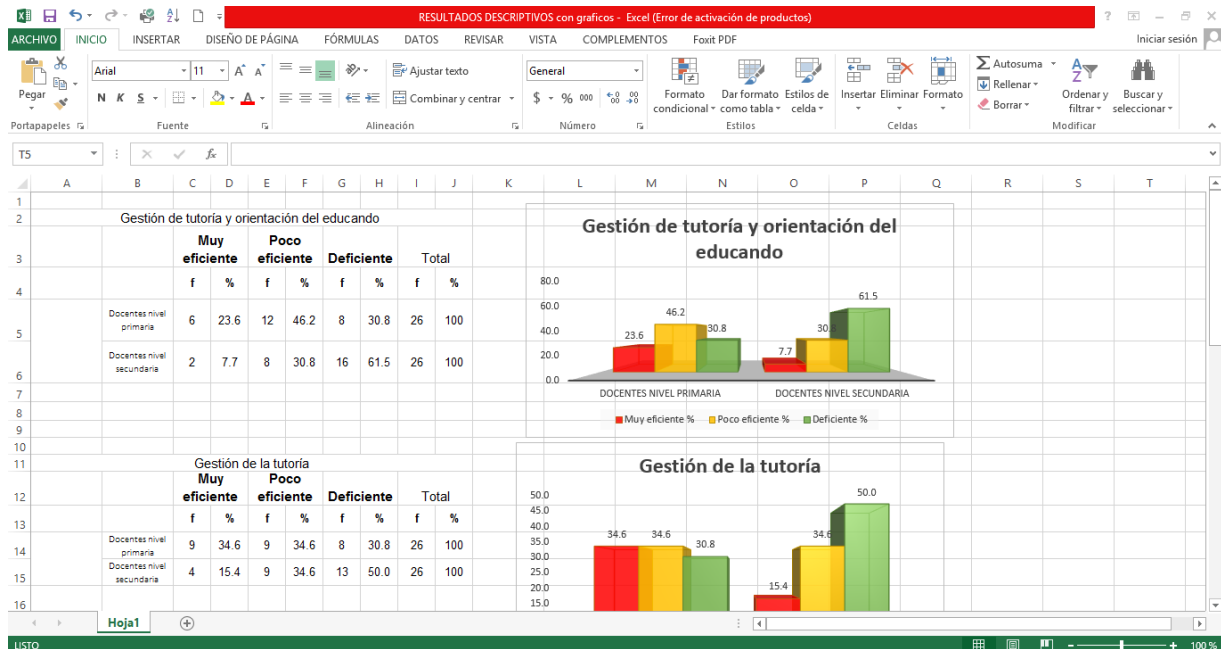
RESULTADOS DESCRIPTIVOS con graficos - Excel (Error de activación de productos)

ARCHIVO INICIO INSERTAR DISEÑO DE PÁGINA FÓRMULAS DATOS REVISAR VISTA COMPLEMENTOS Foxit PDF Iniciar sesión

Pegar Arial 11 N K S Ajustar texto Combinar y centrar General $ % 000 Formato condicional Dar formato como tabla Estilos de celda Insertar Eliminar Formato Autosuma Rellenar Borrar Ordenar y filtrar Buscar y seleccionar

Portapapeles Fuente Alineación Número Estilos Celdas Modificar

T5 fx

A B C D E F G H I J K L M N O P Q R S T

Gestión de tutoría y orientación del educando

| | Muy eficiente | | Poco eficiente | | Deficiente | | Total | |
|---|---|---|---|---|---|---|---|---|
| | f | % | f | % | f | % | f | % |
| Docentes nivel primaria | 6 | 23.6 | 12 | 46.2 | 8 | 30.8 | 26 | 100 |
| Docentes nivel secundaria | 2 | 7.7 | 8 | 30.8 | 16 | 61.5 | 26 | 100 |

Gestión de tutoría y orientación del educando

80.0
60.0
40.0
20.0
0.0

23.6 46.2 30.8 7.7 30.8 61.5

DOCENTES NIVEL PRIMARIA DOCENTES NIVEL SECUNDARIA

Muy eficiente % Poco eficiente % Deficiente %

Gestión de la tutoría

| | Muy eficiente | | Poco eficiente | | Deficiente | | Total | |
|---|---|---|---|---|---|---|---|---|
| | f | % | f | % | f | % | f | % |
| Docentes nivel primaria | 9 | 34.6 | 9 | 34.6 | 8 | 30.8 | 26 | 100 |
| Docentes nivel secundaria | 4 | 15.4 | 9 | 34.6 | 13 | 50.0 | 26 | 100 |

Gestión de la tutoría

50.0
45.0
40.0
35.0
30.0
25.0
20.0
15.0

34.6 34.6 30.8 15.4 34.6 50.0

Hoja1

LISTO 100 %